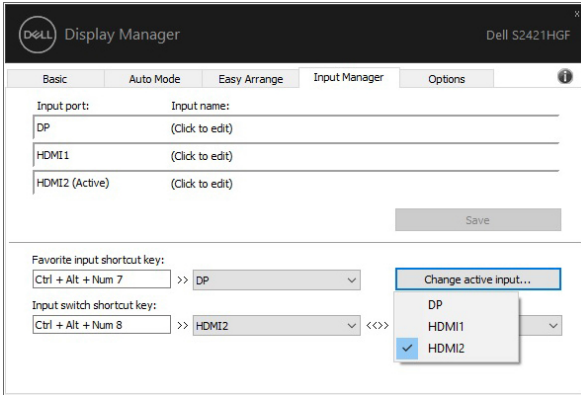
DELL Display Manager

Dell S2421HGF

Basic | Auto Mode | Easy Arrange | Input Manager | Options

Input port: Input name:

DP (Click to edit)

HDMI1 (Click to edit)

HDMI2 (Active) (Click to edit)

Save

Favorite input shortcut key:

Ctrl + Alt + Num 7 >> DP

Change active input...

Input switch shortcut key:

Ctrl + Alt + Num 8 >> HDMI2 <<>>

DP

HDMI1

HDMI2